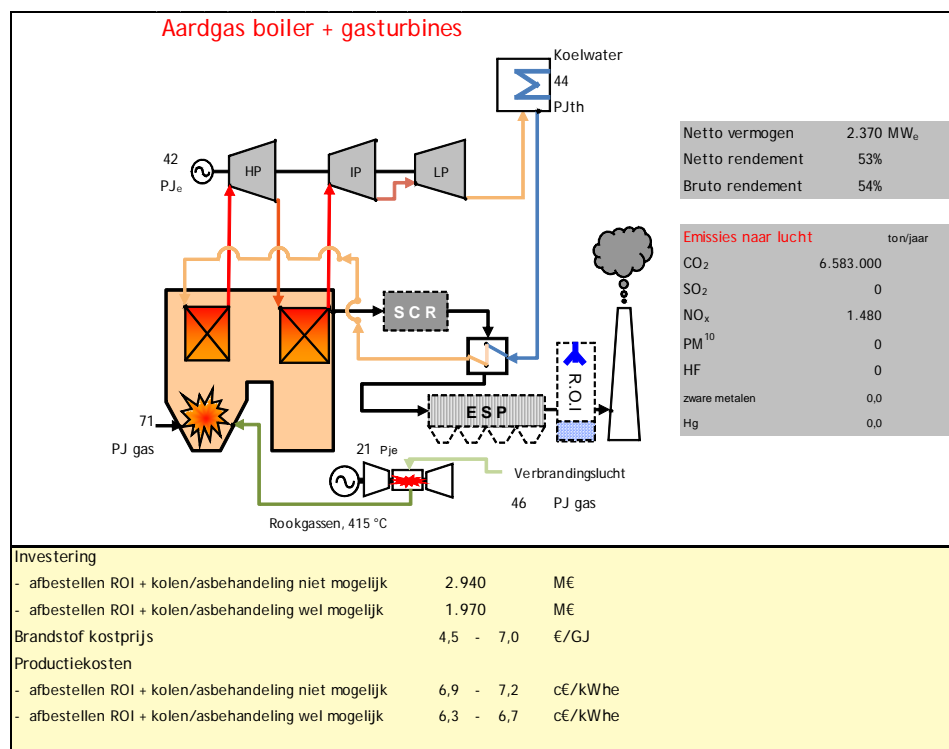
Aardgas boiler + gasturbines

Koelwater
44
PJth

42
PJ$_e$

HP
IP
LP

S C R

E S P

R.O.I

71
PJ gas

21 Pje

Verbrandingslucht

46 PJ gas

Rookgassen, 415 °C

| Netto vermogen | 2.370 MW$_e$ |
|---|---|
| Netto rendement | 53% |
| Bruto rendement | 54% |

| Emissies naar lucht | ton/jaar |
|---|---|
| $CO_2$ | 6.583.000 |
| $SO_2$ | 0 |
| $NO_x$ | 1.480 |
| $PM^{10}$ | 0 |
| HF | 0 |
| zware metalen | 0,0 |
| Hg | 0,0 |

Investering
- afbestellen ROI + kolen/asbehandeling niet mogelijk 2.940 M€
- afbestellen ROI + kolen/asbehandeling wel mogelijk 1.970 M€
Brandstof kostprijs 4,5 - 7,0 €/GJ
Productiekosten
- afbestellen ROI + kolen/asbehandeling niet mogelijk 6,9 - 7,2 c€/kWhe
- afbestellen ROI + kolen/asbehandeling wel mogelijk 6,3 - 6,7 c€/kWhe